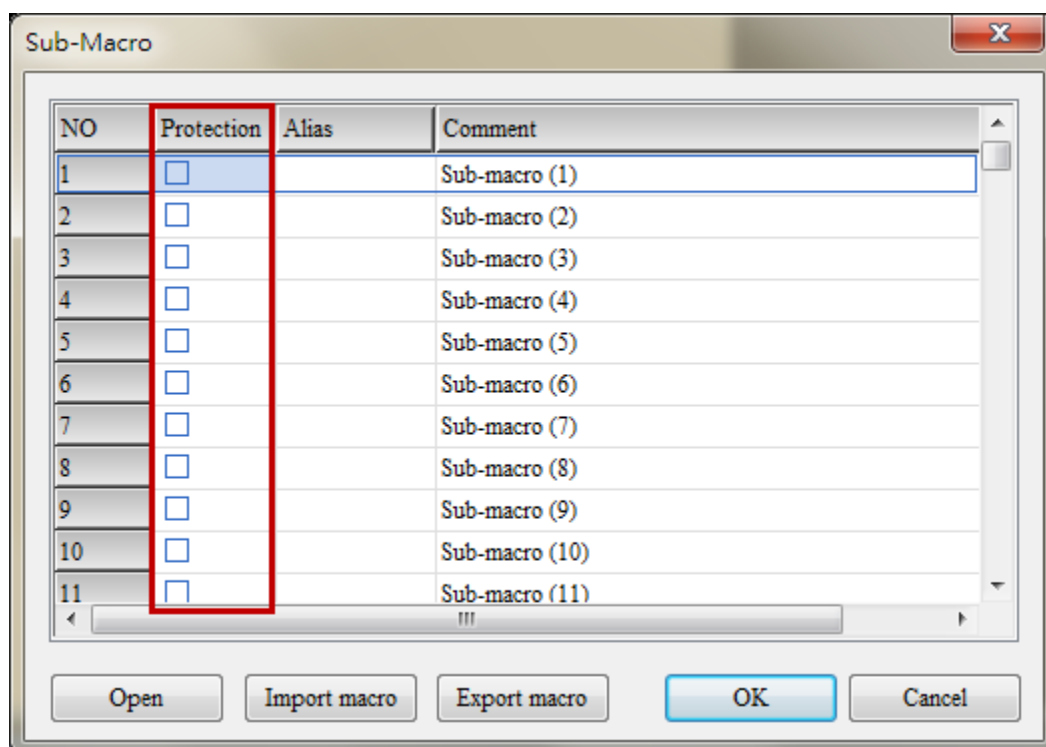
Sub-Macro

| NO | Protection | Alias | Comment |
|---|---|---|---|
| 1 | ☐ | | Sub-macro (1) |
| 2 | ☐ | | Sub-macro (2) |
| 3 | ☐ | | Sub-macro (3) |
| 4 | ☐ | | Sub-macro (4) |
| 5 | ☐ | | Sub-macro (5) |
| 6 | ☐ | | Sub-macro (6) |
| 7 | ☐ | | Sub-macro (7) |
| 8 | ☐ | | Sub-macro (8) |
| 9 | ☐ | | Sub-macro (9) |
| 10 | ☐ | | Sub-macro (10) |
| 11 | ☐ | | Sub-macro (11) |

Open Import macro Export macro OK Cancel